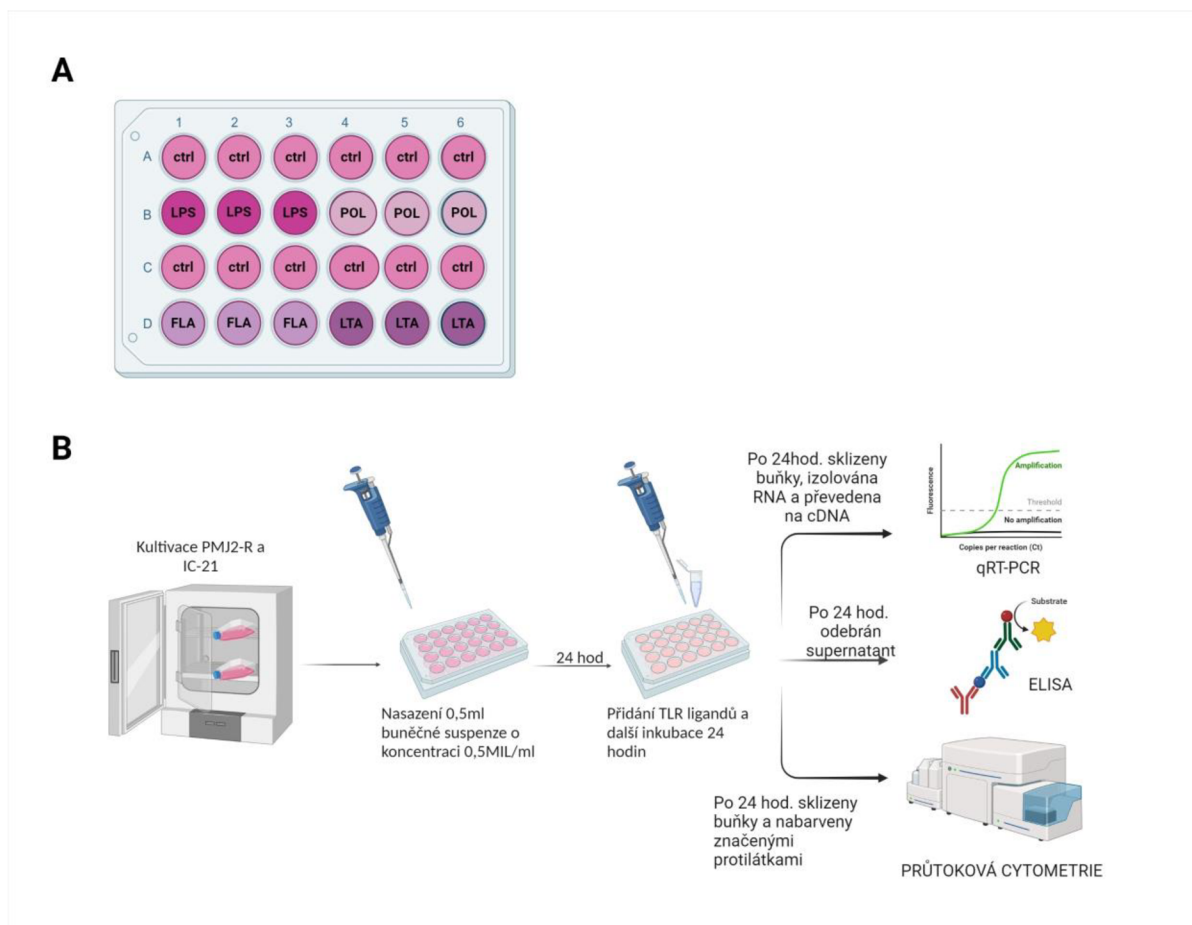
A

| | 1 | 2 | 3 | 4 | 5 | 6 |
|---|---|---|---|---|---|---|
| A | ctrl | ctrl | ctrl | ctrl | ctrl | ctrl |
| B | LPS | LPS | LPS | POL | POL | POL |
| C | ctrl | ctrl | ctrl | ctrl | ctrl | ctrl |
| D | FLA | FLA | FLA | LTA | LTA | LTA |

B

Kultivace PMJ2-R a IC-21

Nasazení 0,5ml buněčné suspenze o koncentraci 0,5MIL/ml

24 hod

Přidání TLR ligandů a další inkubace 24 hodin

Po 24hod. sklizeny buňky, izolována RNA a převedena na cDNA

Fluorescence

Amplification

Threshold

No amplification

Copies per reaction (Ct)

qRT-PCR

Po 24 hod. odebrán supernatant

Substrate

ELISA

Po 24 hod. sklizeny buňky a nabarveny značenými protilátkami

PRŮTOKOVÁ CYTOMETRIE